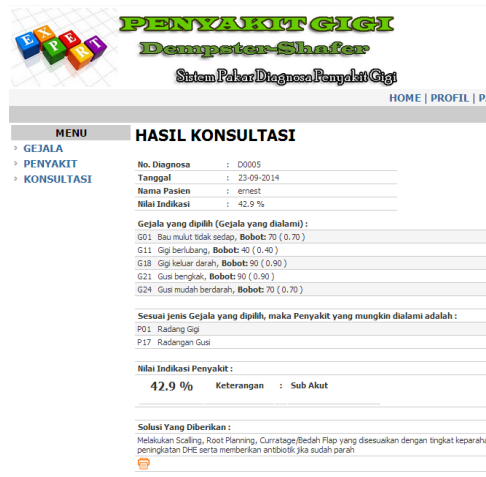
EXPERT

PENYAKIT GIGI
Dempster-Shafer
Sistem Pakar Diagnosa Penyakit Gigi

HOME | PROFIL | P

MENU
GEJALA
PENYAKIT
KONSULTASI

HASIL KONSULTASI

| No. Diagnosa | : | D0005 |
|---|---|---|
| Tanggal | : | 23-09-2014 |
| Nama Pasien | : | ernest |
| Nilai Indikasi | : | 42.9 % |

Gejala yang dipilih (Gejala yang dialami) :

| G01 | Bau mulut tidak sedap, Bobot: 70 ( 0.70 ) |
|---|---|
| G11 | Gigi berlubang, Bobot: 40 ( 0.40 ) |
| G18 | Gigi keluar darah, Bobot: 90 ( 0.90 ) |
| G21 | Gusi bengkak, Bobot: 90 ( 0.90 ) |
| G24 | Gusi mudah berdarah, Bobot: 70 ( 0.70 ) |

Sesuai jenis Gejala yang dipilih, maka Penyakit yang mungkin dialami adalah :

| P01 | Radang Gigi |
|---|---|
| P17 | Radangan Gusi |

Nilai Indikasi Penyakit :
42.9 % Keterangan : Sub Akut

Solusi Yang Diberikan :
Melakukan Scalling, Root Planning, Curratage/Bedah Flap yang disesuaikan dengan tingkat keparaha peningkatan DHE serta memberikan antibiotik jika sudah parah